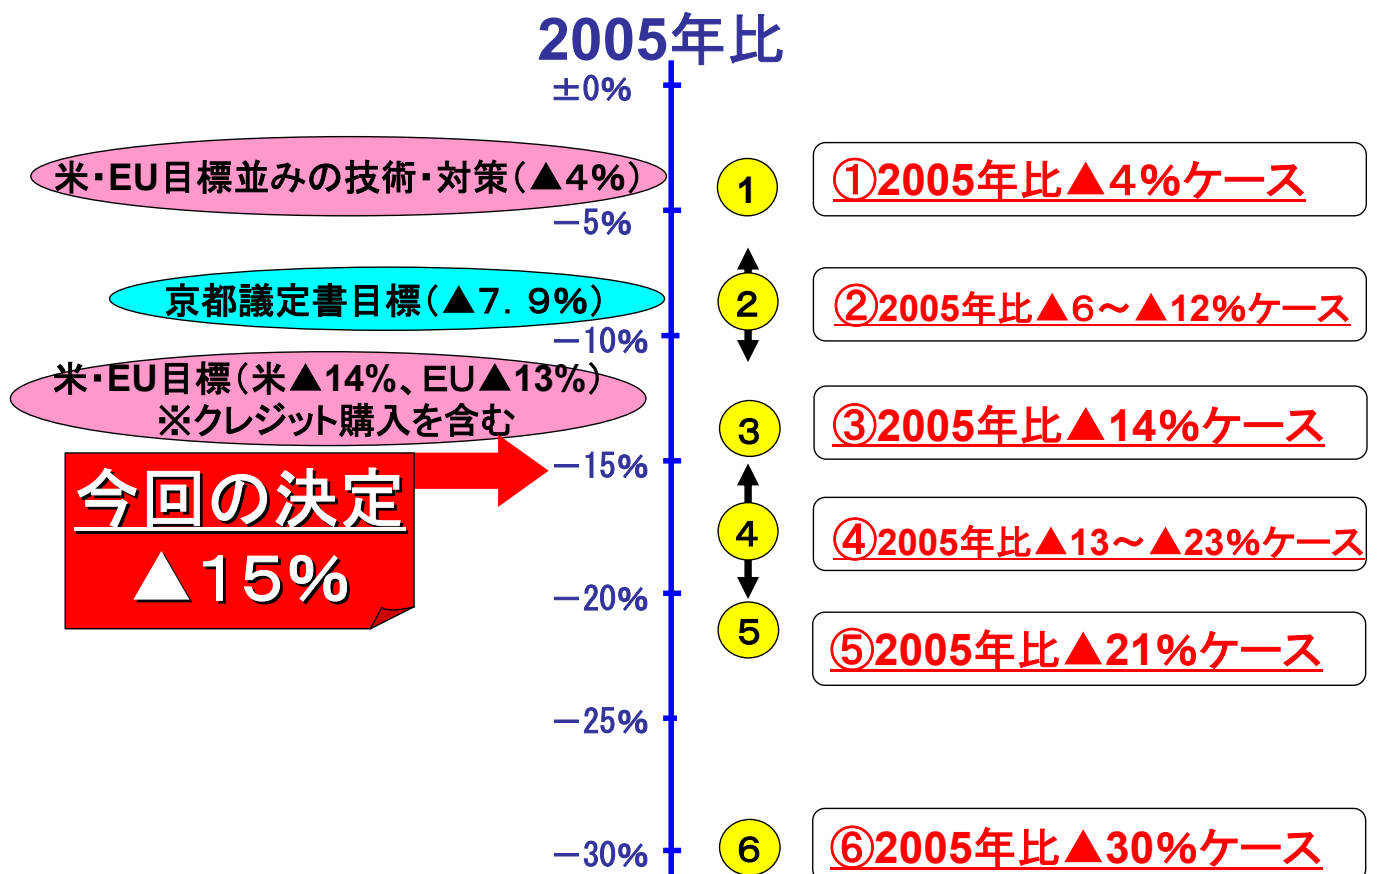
2005年比

±0%

米･EU目標並みの技術･対策（▲4%）

1

①2005年比▲4%ケース

−5%

京都議定書目標（▲7．9%）

2

②2005年比▲6～▲12%ケース

−10%

米･EU目標（米▲14%、EU▲13%）
※クレジット購入を含む

3

③2005年比▲14%ケース

今回の決定
▲15%

−15%

4

④2005年比▲13～▲23%ケース

−20%

5

⑤2005年比▲21%ケース

−25%

6

⑥2005年比▲30%ケース

−30%